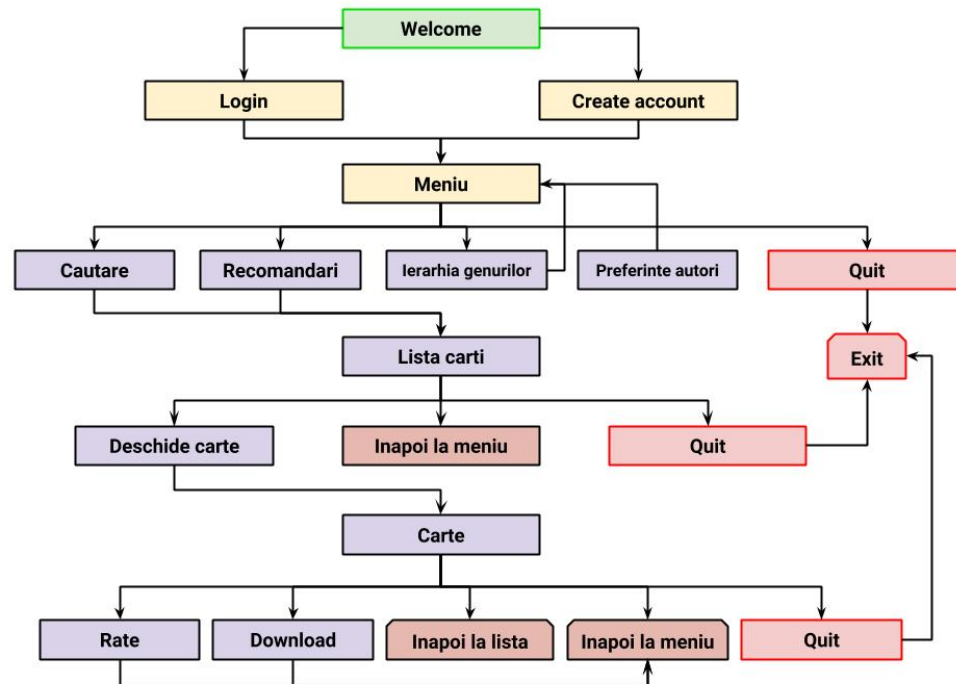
Welcome

Login

Create account

Meniu

Cautare

Recomandari

Ierarhia genurilor

Preferinte autori

Quit

Exit

Lista carti

Deschide carte

Inapoi la meniu

Quit

Carte

Rate

Download

Inapoi la lista

Inapoi la meniu

Quit